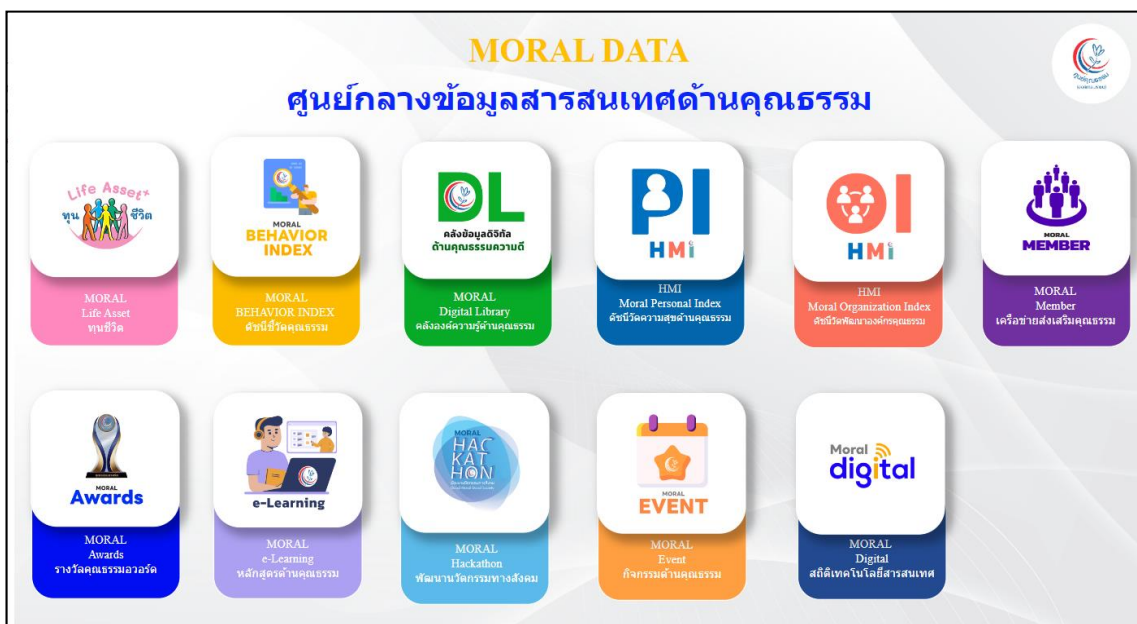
MORAL DATA
ศูนย์กลางข้อมูลสารสนเทศด้านคุณธรรม

Life Asset+ ทุน ชีวิต

MORAL Life Asset ทุนชีวิต

MORAL BEHAVIOR INDEX

MORAL BEHAVIOR INDEX ดัชนีชี้วัดคุณธรรม

DL คลังข้อมูลดิจิทัล ด้านคุณธรรมความดี

MORAL Digital Library คลังองค์ความรู้ด้านคุณธรรม

PI HMI

HMI Moral Personal Index ดัชนีวัดความสุขด้านคุณธรรม

OI HMI

HMI Moral Organization Index ดัชนีวัดพัฒนาองค์กรคุณธรรม

MORAL MEMBER

MORAL Member เครือข่ายส่งเสริมคุณธรรม

MORAL Awards

MORAL Awards รางวัลคุณธรรมอวอร์ด

e-Learning

MORAL e-Learning หลักสูตรด้านคุณธรรม

MORAL HAC KAT HON

MORAL Hackathon พัฒนานวัตกรรมทางสังคม

MORAL EVENT

MORAL Event กิจกรรมด้านคุณธรรม

Moral digital

MORAL Digital สถิติเทคโนโลยีสารสนเทศ